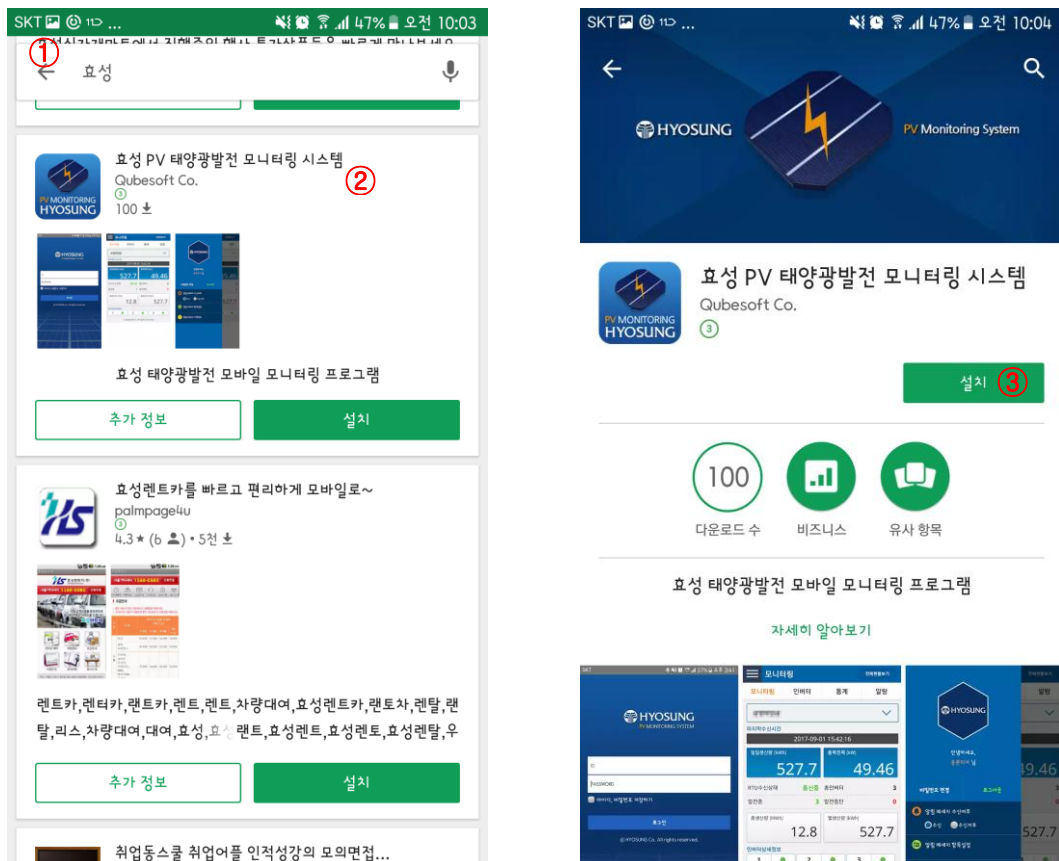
SKT 11 ... 47% 오전 10:03

①

효성

효성 PV 태양광발전 모니터링 시스템
Qubesoft Co.
③
100

②

PV MONITORING
HYOSUNG

효성 태양광발전 모바일 모니터링 프로그램

추가 정보

설치

효성렌트카를 빠르고 편리하게 모바일로~
palmpage4u
③
4.3★ (6) • 5천

렌트카,렌터카,랜트카,렌트,렌트,차량대여,효성렌트카,랜토차,렌탈,랜탈,리스,차량대여,대여,효성,효성 랜트,효성렌트,효성렌토,효성렌탈,우

추가 정보

설치

취업동스쿨 취업어플 인적성강의 모의면접...

SKT 11 ... 47% 오전 10:04

HYOSUNG

PV Monitoring System

효성 PV 태양광발전 모니터링 시스템
Qubesoft Co.
③

PV MONITORING
HYOSUNG

설치 ③

100
다운로드 수

비즈니스

유사 항목

효성 태양광발전 모바일 모니터링 프로그램

자세히 알아보기

HYOSUNG
PV MONITORING SYSTEM

모니터링
모니터링 인버터 통계 알람
2017-09-01 15:42:16
527.7
49.46
12.8
527.7

HYOSUNG
49.46
527.7